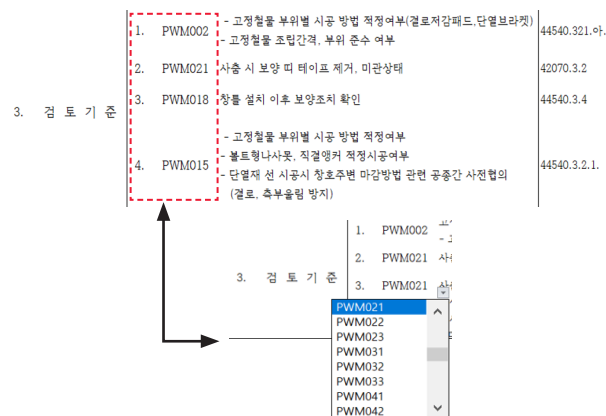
3. 검 토 기 준

| | | |
|---|---|---|
| 1. PWM002 | - 고정철물 부위별 시공 방법 적정여부(결로저감패드,단열브라켓)<br>- 고정철물 조립간격, 부위 준수 여부 | 44540.321.아. |
| 2. PWM021 | 사춤 시 보양 띠 테이프 제거, 미관상태 | 42070.3.2 |
| 3. PWM018 | 창틀 설치 이후 보양조치 확인 | 44540.3.4 |
| 4. PWM015 | - 고정철물 부위별 시공 방법 적정여부<br>- 볼트형나사못, 직결앵커 적정시공여부<br>- 단열재 선 시공시 창호주변 마감방법 관련 공종간 사전협의 (결로, 축부울림 방지) | 44540.3.2.1. |

3. 검 토 기 준

1. PWM002
2. PWM021 사
3. PWM021

PWM021
PWM022
PWM023
PWM031
PWM032
PWM033
PWM041
PWM042